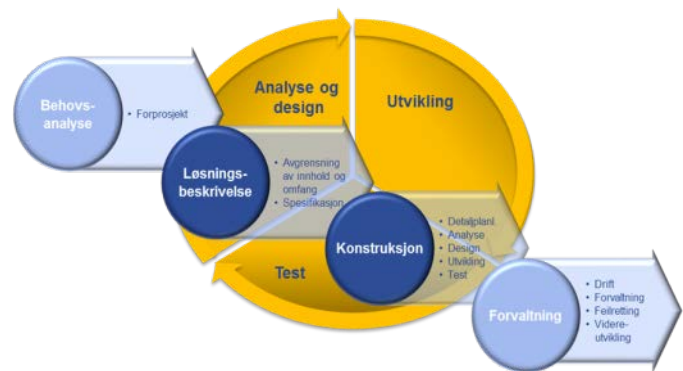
Analyse og design

Utvikling

Behovs-analyse

• Forprosjekt

Løsnings-beskrivelse

• Avgrensning av innhold og omfang
• Spesifikasjon

Konstruksjon

• Detaljplan
• Analyse
• Design
• Utvikling
• Test

Test

Forvaltning

• Drift
• Forvaltning
• Feilretting
• Videre-utvikling